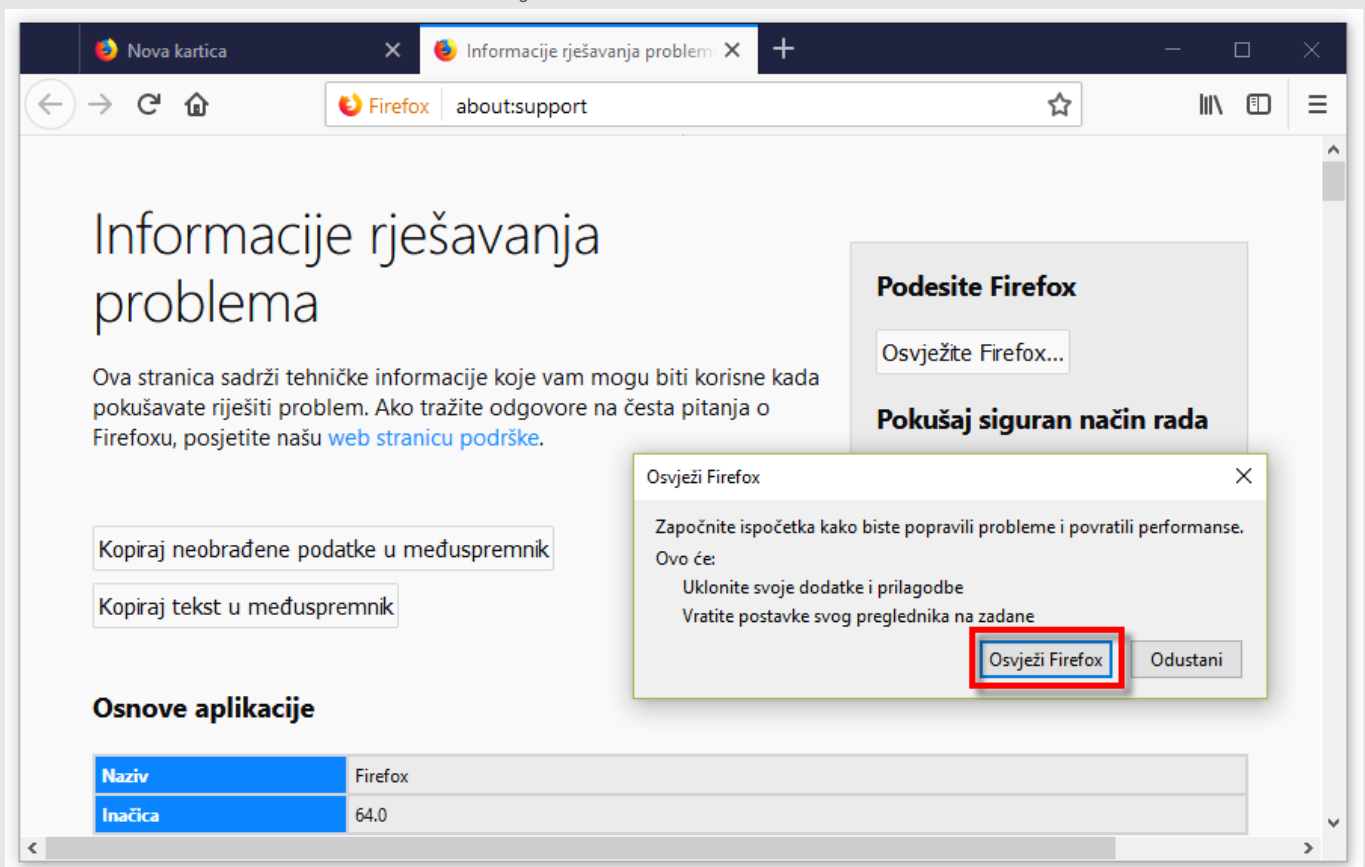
Nova kartica
Informacije rješavanja problem
Firefox about:support

Informacije rješavanja problema

Ova stranica sadrži tehničke informacije koje vam mogu biti korisne kada pokušavate riješiti problem. Ako tražite odgovore na česta pitanja o Firefoxu, posjetite našu web stranicu podrške.

Kopiraj neobrađene podatke u međuspremnik

Kopiraj tekst u međuspremnik

Osnove aplikacije

| Naziv | Firefox |
|---|---|
| Inačica | 64.0 |

Podesite Firefox

Osvježite Firefox...

Pokušaj siguran način rada

Osvježi Firefox

Započnite ispočetka kako biste popravili probleme i povratili performanse.

Ovo će:

Uklonite svoje dodatke i prilagodbe

Vratite postavke svog preglednika na zadane

Osvježi Firefox
Odustani